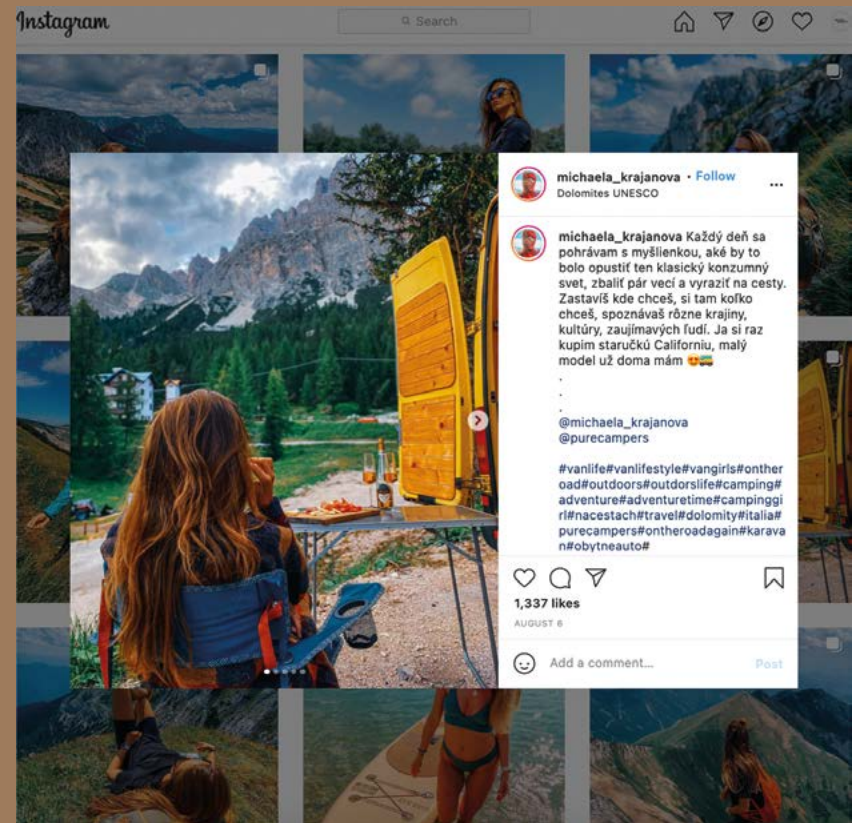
Instagram

Search

michaela_krajanova • Follow
Dolomites UNESCO

michaela_krajanova Každý deň sa pohrávam s myšlienkou, aké by to bolo opustiť ten klasický konzumný svet, zbaliť pár vecí a vyraziť na cesty. Zastavíš kde chceš, si tam koľko chceš, spoznávaš rôzne krajiny, kultúry, zaujímavých ľudí. Ja si raz kúpim staručkú Californiu, malý model už doma mám 😍🚐
.
.
.
@michaela_krajanova
@purecampers

#vanlife#vanlifestyle#vangirls#ontheroad#outdoors#outdorslife#camping#adventure#adventuretime#campinggirl#nacestach#travel#dolomity#italia#purecampers#ontheroadagain#karavan#obytneauto#

1,337 likes
AUGUST 6

Add a comment...
Post